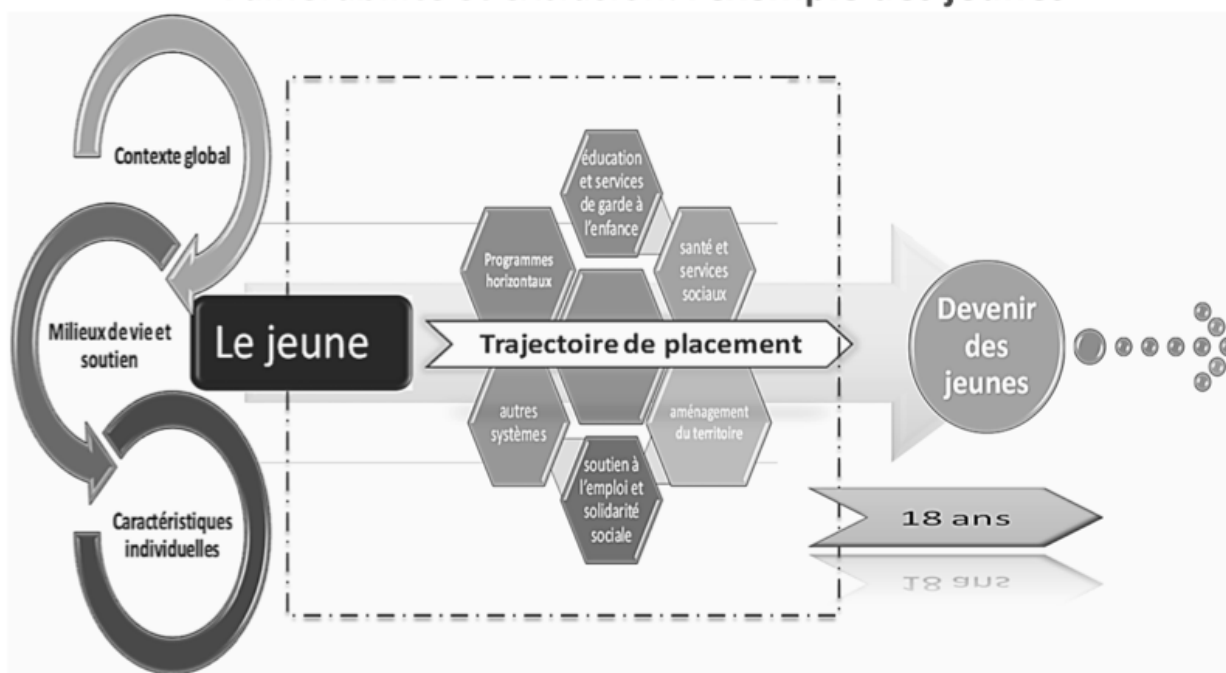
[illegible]

Contexte global

Milieux de vie et soutien

Caractéristiques individuelles

Le jeune

éducation et services de garde à l'enfance

Programmes horizontaux

santé et services sociaux

Trajectoire de placement

autres systèmes

aménagement du territoire

soutien à l'emploi et solidarité sociale

Devenir des jeunes

18 ans